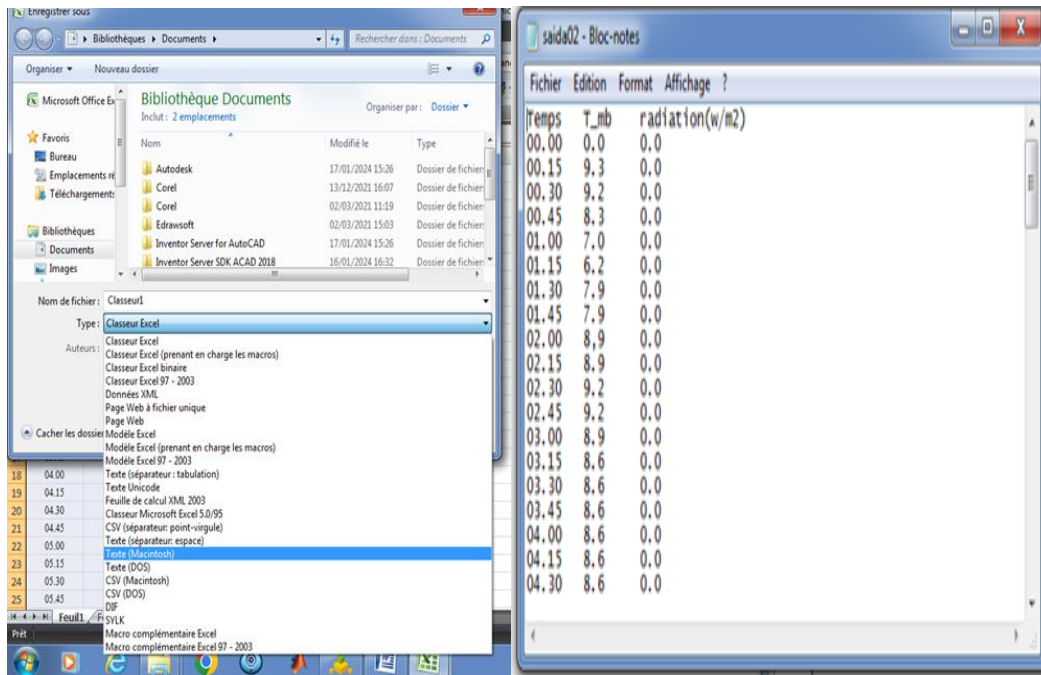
Enregistrer sous

Bibliothèques ▸ Documents ▸

Rechercher dans : Documents

Organiser ▾ Nouveau dossier

Microsoft Office Ex

Favoris
Bureau
Emplacements ré
Téléchargements

Bibliothèques
Documents
Images

Bibliothèque Documents
Inclut : 2 emplacements

Organiser par : Dossier ▾

| Nom | Modifié le | Type |
|---|---|---|
| Autodesk | 17/01/2024 15:26 | Dossier de fichiers |
| Corel | 13/12/2021 16:07 | Dossier de fichiers |
| Corel | 02/03/2021 11:19 | Dossier de fichiers |
| Edrawsoft | 02/03/2021 15:03 | Dossier de fichiers |
| Inventor Server for AutoCAD | 17/01/2024 15:26 | Dossier de fichiers |
| Inventor Server SDK ACAD 2018 | 16/01/2024 16:32 | Dossier de fichiers |

Nom de fichier : Classeur1

Type : Classeur Excel

Auteurs :

Cacher les dossiers

Classeur Excel
Classeur Excel (prenant en charge les macros)
Classeur Excel binaire
Classeur Excel 97 - 2003
Données XML
Page Web à fichier unique
Page Web
Modèle Excel
Modèle Excel (prenant en charge les macros)
Modèle Excel 97 - 2003
Texte (séparateur : tabulation)
Texte Unicode
Feuille de calcul XML 2003
Classeur Microsoft Excel 5.0/95
CSV (séparateur: point-virgule)
Texte (séparateur: espace)
Texte (Macintosh)
Texte (DOS)
CSV (Macintosh)
CSV (DOS)
DIF
SYLK
Macro complémentaire Excel
Macro complémentaire Excel 97 - 2003

| 18 | 04.00 |
|---|---|
| 19 | 04.15 |
| 20 | 04.30 |
| 21 | 04.45 |
| 22 | 05.00 |
| 23 | 05.15 |
| 24 | 05.30 |
| 25 | 05.45 |

Feuil1

Prêt

saida02 - Bloc-notes

Fichier Edition Format Affichage ?

| Temps | T_mb | radiation(w/m2) |
|---|---|---|
| 00.00 | 0.0 | 0.0 |
| 00.15 | 9.3 | 0.0 |
| 00.30 | 9.2 | 0.0 |
| 00.45 | 8.3 | 0.0 |
| 01.00 | 7.0 | 0.0 |
| 01.15 | 6.2 | 0.0 |
| 01.30 | 7.9 | 0.0 |
| 01.45 | 7.9 | 0.0 |
| 02.00 | 8,9 | 0.0 |
| 02.15 | 8.9 | 0.0 |
| 02.30 | 9.2 | 0.0 |
| 02.45 | 9.2 | 0.0 |
| 03.00 | 8.9 | 0.0 |
| 03.15 | 8.6 | 0.0 |
| 03.30 | 8.6 | 0.0 |
| 03.45 | 8.6 | 0.0 |
| 04.00 | 8.6 | 0.0 |
| 04.15 | 8.6 | 0.0 |
| 04.30 | 8.6 | 0.0 |